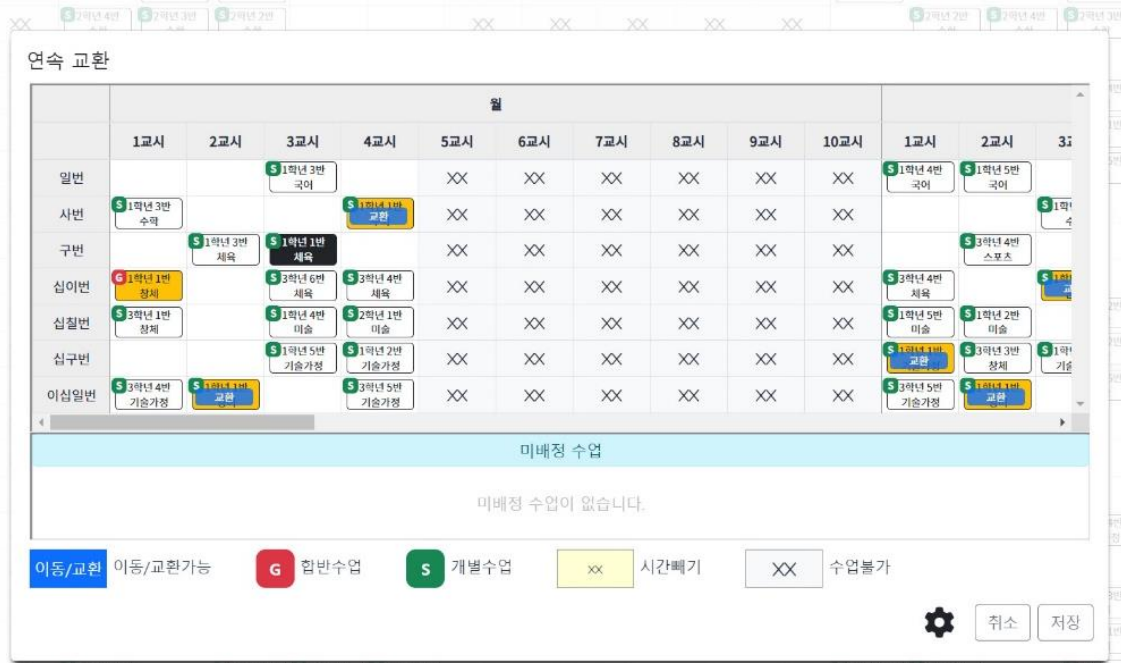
연속 교환

| | 월 | | | | | | | | | | | | |
|---|---|---|---|---|---|---|---|---|---|---|---|---|---|
| | 1교시 | 2교시 | 3교시 | 4교시 | 5교시 | 6교시 | 7교시 | 8교시 | 9교시 | 10교시 | 1교시 | 2교시 | 3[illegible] |
| 일번 | | | S 1학년 3반 국어 | | XX | XX | XX | XX | XX | XX | S 1학년 4반 국어 | S 1학년 5반 국어 | |
| 사번 | S 1학년 3반 수학 | | | S 1학년 1반 교환 | XX | XX | XX | XX | XX | XX | | | S 1학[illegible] |
| 구번 | | S 1학년 3반 체육 | S 1학년 1반 체육 | | XX | XX | XX | XX | XX | XX | | S 3학년 4반 스포츠 | |
| 십이번 | G 1학년 1반 창체 | | S 3학년 6반 체육 | S 3학년 4반 체육 | XX | XX | XX | XX | XX | XX | S 3학년 4반 체육 | | S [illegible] |
| 십칠번 | S 3학년 1반 창체 | | S 1학년 4반 미술 | S 2학년 1반 미술 | XX | XX | XX | XX | XX | XX | S 1학년 5반 미술 | S 1학년 2반 미술 | |
| 십구번 | | | S 1학년 5반 기술가정 | S 1학년 2반 기술가정 | XX | XX | XX | XX | XX | XX | S 1학년 1반 교환 | S 3학년 3반 창체 | S 1학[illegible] |
| 이십일번 | S 3학년 4반 기술가정 | S 1학년 1반 교환 | | S 3학년 5반 기술가정 | XX | XX | XX | XX | XX | XX | S 3학년 5반 기술가정 | S 1학년 1반 교환 | |

미배정 수업

미배정 수업이 없습니다.

이동/교환 이동/교환가능 G 합반수업 S 개별수업 XX 시간빼기 XX 수업불가

취소 저장